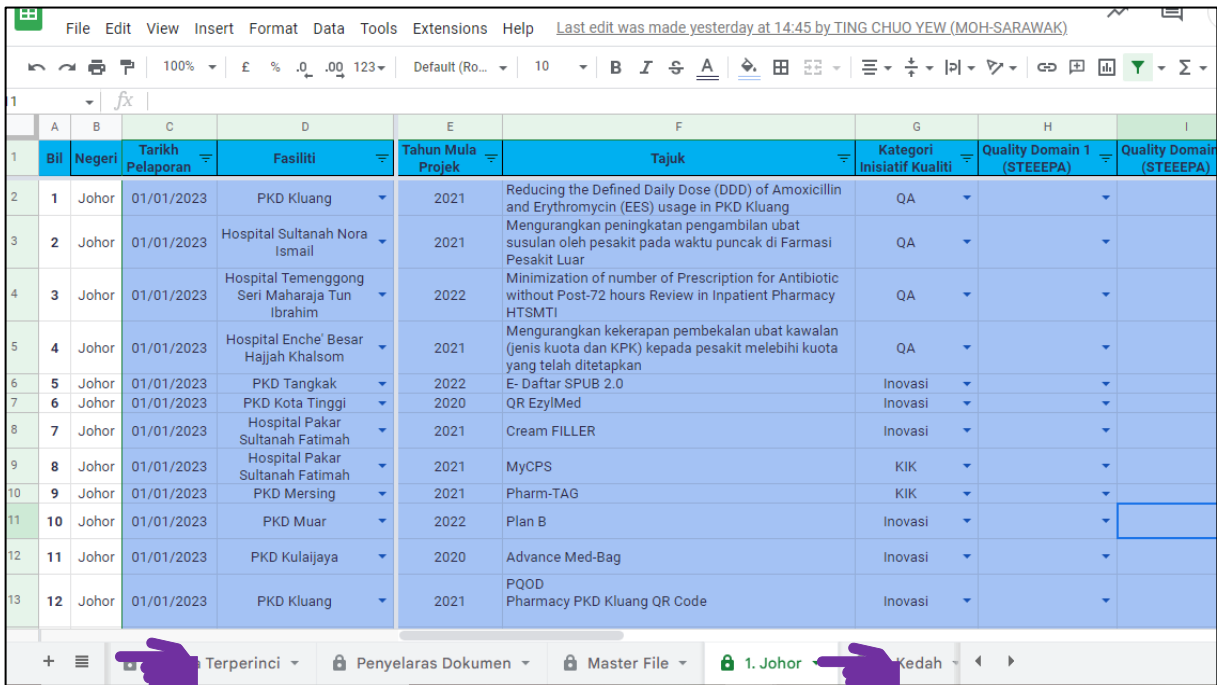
File Edit View Insert Format Data Tools Extensions Help Last edit was made yesterday at 14:45 by TING CHUO YEW (MOH-SARAWAK)

100% £ % .0 .00 123 Default (Ro... 10 B I S A

1 fx

| | A | B | C | D | E | F | G | H | I |
|---|---|---|---|---|---|---|---|---|---|
| 1 | Bil | Negeri | Tarikh Pelaporan | Fasiliti | Tahun Mula Projek | Tajuk | Kategori Inisiatif Kualiti | Quality Domain 1 (STEEEPA) | Quality Domain (STEEEPA) |
| 2 | 1 | Johor | 01/01/2023 | PKD Kluang | 2021 | Reducing the Defined Daily Dose (DDD) of Amoxicillin and Erythromycin (EES) usage in PKD Kluang | QA | | |
| 3 | 2 | Johor | 01/01/2023 | Hospital Sultanah Nora Ismail | 2021 | Mengurangkan peningkatan pengambilan ubat susulan oleh pesakit pada waktu puncak di Farmasi Pesakit Luar | QA | | |
| 4 | 3 | Johor | 01/01/2023 | Hospital Temenggong Seri Maharaja Tun Ibrahim | 2022 | Minimization of number of Prescription for Antibiotic without Post-72 hours Review in Inpatient Pharmacy HTSMTI | QA | | |
| 5 | 4 | Johor | 01/01/2023 | Hospital Enche' Besar Hajjah Khalsom | 2021 | Mengurangkan kekerapan pembekalan ubat kawalan (jenis kuota dan KPK) kepada pesakit melebihi kuota yang telah ditetapkan | QA | | |
| 6 | 5 | Johor | 01/01/2023 | PKD Tangkak | 2022 | E- Daftar SPUB 2.0 | Inovasi | | |
| 7 | 6 | Johor | 01/01/2023 | PKD Kota Tinggi | 2020 | QR EzylMed | Inovasi | | |
| 8 | 7 | Johor | 01/01/2023 | Hospital Pakar Sultanah Fatimah | 2021 | Cream FILLER | Inovasi | | |
| 9 | 8 | Johor | 01/01/2023 | Hospital Pakar Sultanah Fatimah | 2021 | MyCPS | KIK | | |
| 10 | 9 | Johor | 01/01/2023 | PKD Mersing | 2021 | Pharm-TAG | KIK | | |
| 11 | 10 | Johor | 01/01/2023 | PKD Muar | 2022 | Plan B | Inovasi | | |
| 12 | 11 | Johor | 01/01/2023 | PKD Kulaijaya | 2020 | Advance Med-Bag | Inovasi | | |
| 13 | 12 | Johor | 01/01/2023 | PKD Kluang | 2021 | PQOD Pharmacy PKD Kluang QR Code | Inovasi | | |

+ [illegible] Terperinci Penyelaras Dokumen Master File 1. Johor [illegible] Kedah